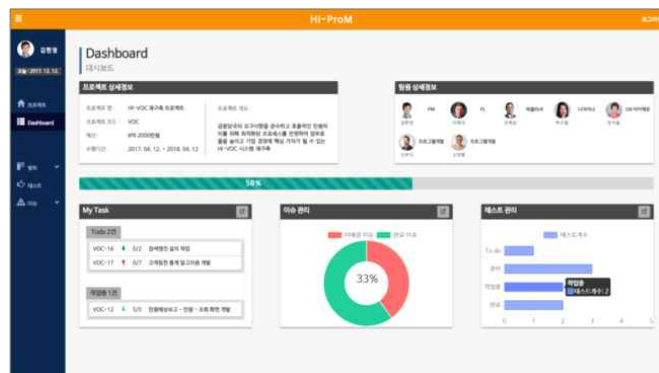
Hi-ProM

로그아웃

김현철

Dashboard
대시보드

프로젝트 상세정보

프로젝트 명 : HI-VOC 재구축 프로젝트

프로젝트 코드 : VOC

예산 : 895,000원

수행기간 : 2017. 04. 12. ~ 2018. 04. 12

프로젝트 개요 :

팀원 상세정보

PM

PL

58%

My Task

To do

VOC-16 0/2 접속화면 설치 작업

VOC-17 0/7 고객정보 통계 알고리즘 개발

작업중

VOC-12 5/5 인원배정보고 - 진행 - 조회 화면 개발

이슈 관리

33%

테스트 관리

To do

완료

작업중

0 1 2 3 4